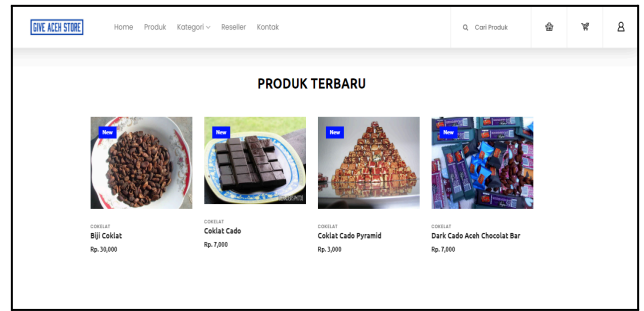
GIVE ACEH STORE

Home Produk Kategori Reseller Kontak

Cari Produk

PRODUK TERBARU

New

COKLAT
Biji Coklat
Rp. 30,000

New

COKLAT
Coklat Cado
Rp. 7,000

New

COKLAT
Coklat Cado Pyramid
Rp. 3,000

New

COKLAT
Dark Cado Aceh Chocolat Bar
Rp. 7,000